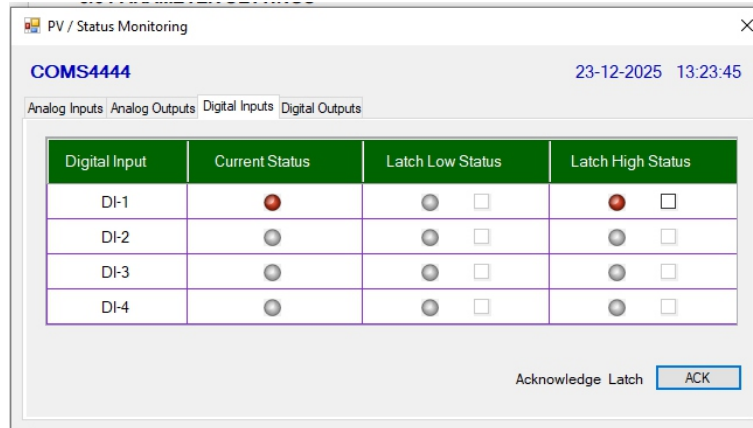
PV / Status Monitoring

COMS4444

23-12-2025 13:23:45

Analog Inputs | Analog Outputs | Digital Inputs | Digital Outputs

| Digital Input | Current Status | Latch Low Status | Latch High Status |
|---|---|---|---|
| DI-1 | | | |
| DI-2 | | | |
| DI-3 | | | |
| DI-4 | | | |

Acknowledge Latch ACK